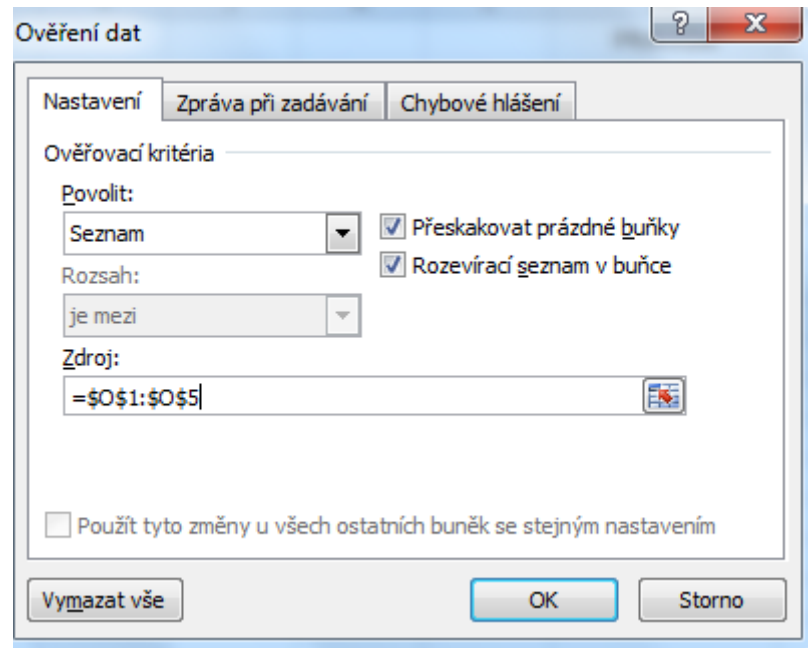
Ověření dat

?

Nastavení | Zpráva při zadávání | Chybové hlášení

Ověřovací kritéria

Povolit:

Seznam

Přeskakovat prázdné buňky

Rozevírací seznam v buňce

Rozsah:

je mezi

Zdroj:

=\$O\$1:\$O\$5

Použít tyto změny u všech ostatních buněk se stejným nastavením

Vymazat vše

OK

Storno